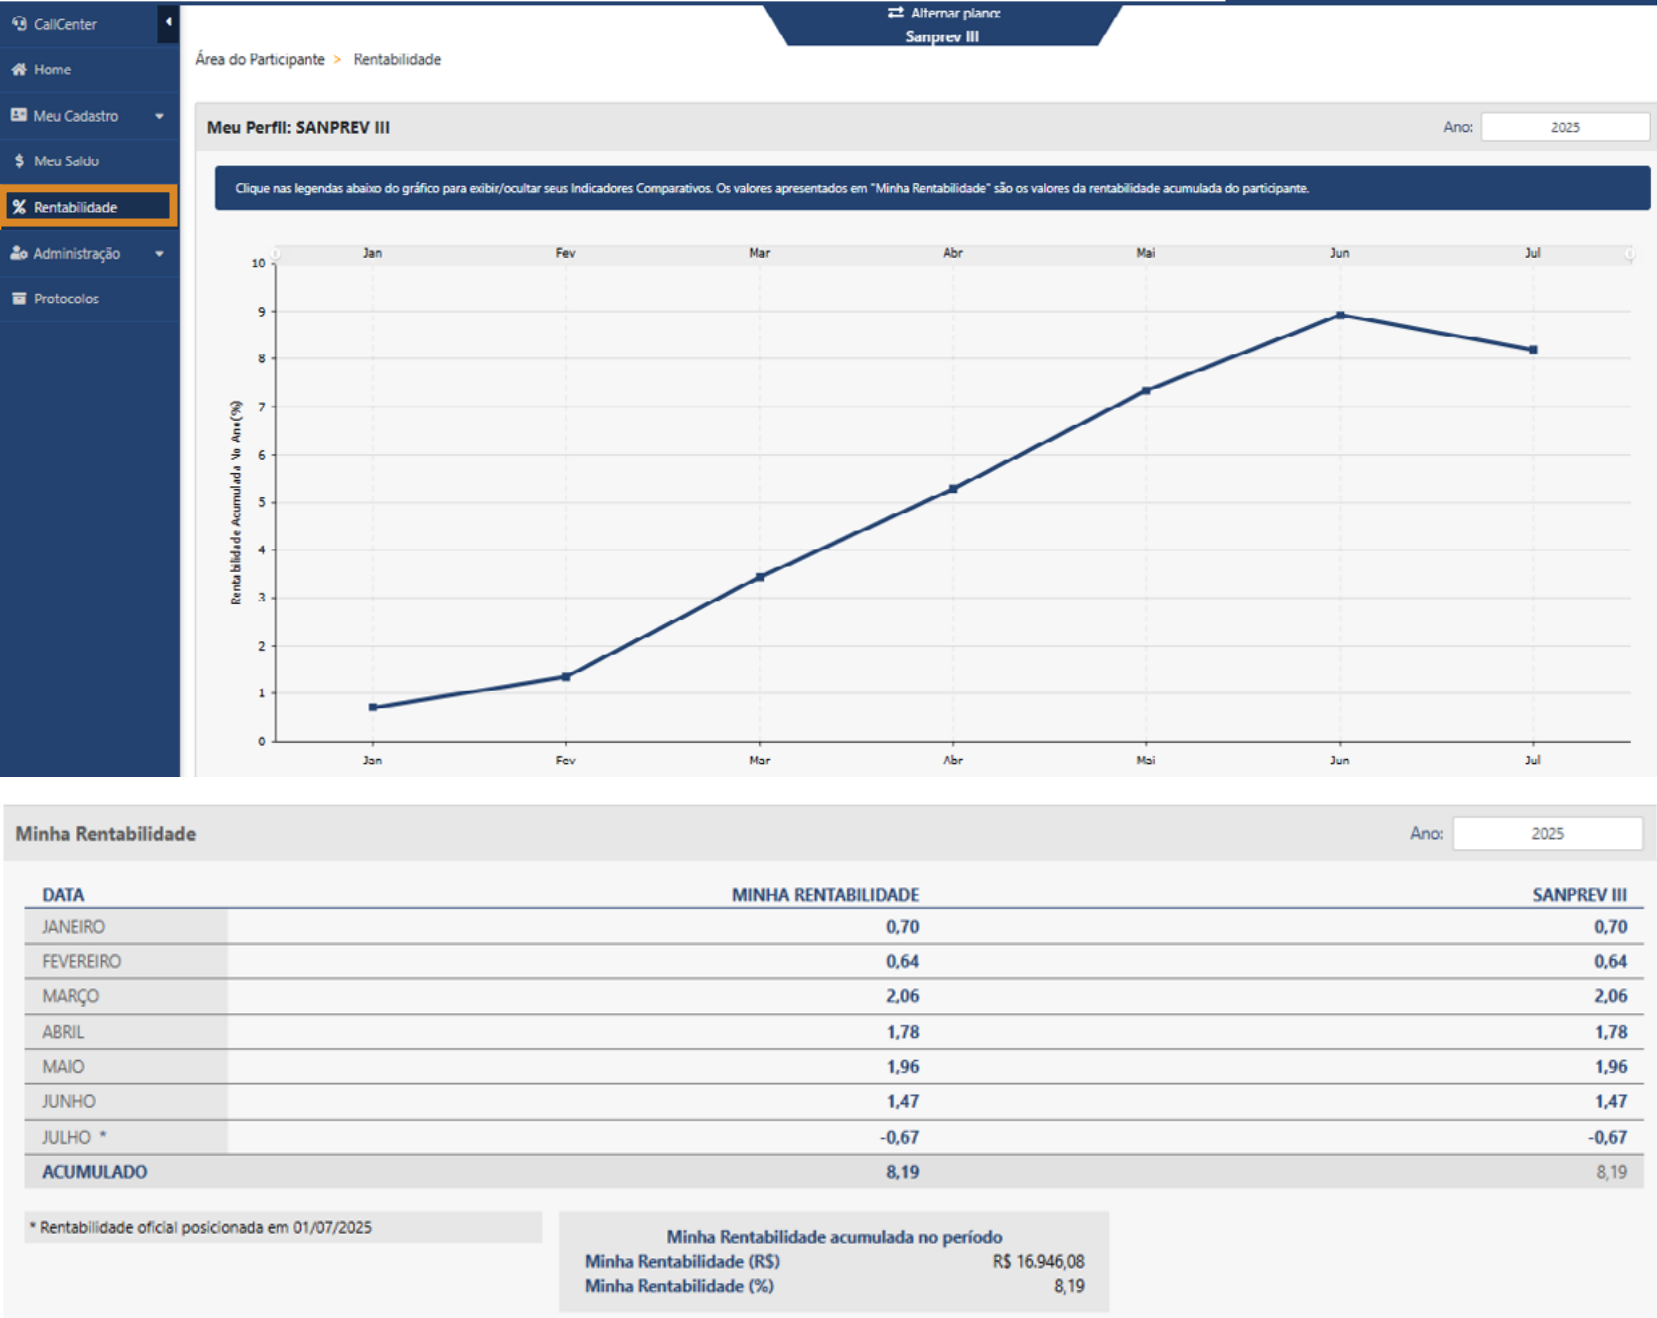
CallCenter
Home
Meu Cadastro
Meu Saldo
Rentabilidade
Administração
Protocolos

Alternar plano:
Sanprev III

Área do Participante > Rentabilidade

Meu Perfil: SANPREV III
Ano: 2025

Clique nas legendas abaixo do gráfico para exibir/ocultar seus Indicadores Comparativos. Os valores apresentados em "Minha Rentabilidade" são os valores da rentabilidade acumulada do participante.

Jan Fev Mar Abr Mai Jun Jul
10 9 8 7 6 5 4 3 2 1 0
Rentabilidade Acumulada No Ano(%)
Jan Fev Mar Abr Mai Jun Jul

Minha Rentabilidade
Ano: 2025

| DATA | MINHA RENTABILIDADE | SANPREV III |
|---|---|---|
| JANEIRO | 0,70 | 0,70 |
| FEVEREIRO | 0,64 | 0,64 |
| MARÇO | 2,06 | 2,06 |
| ABRIL | 1,78 | 1,78 |
| MAIO | 1,96 | 1,96 |
| JUNHO | 1,47 | 1,47 |
| JULHO * | -0,67 | -0,67 |
| ACUMULADO | 8,19 | 8,19 |

* Rentabilidade oficial posicionada em 01/07/2025

Minha Rentabilidade acumulada no período
Minha Rentabilidade (R$) R$ 16.946,08
Minha Rentabilidade (%) 8,19